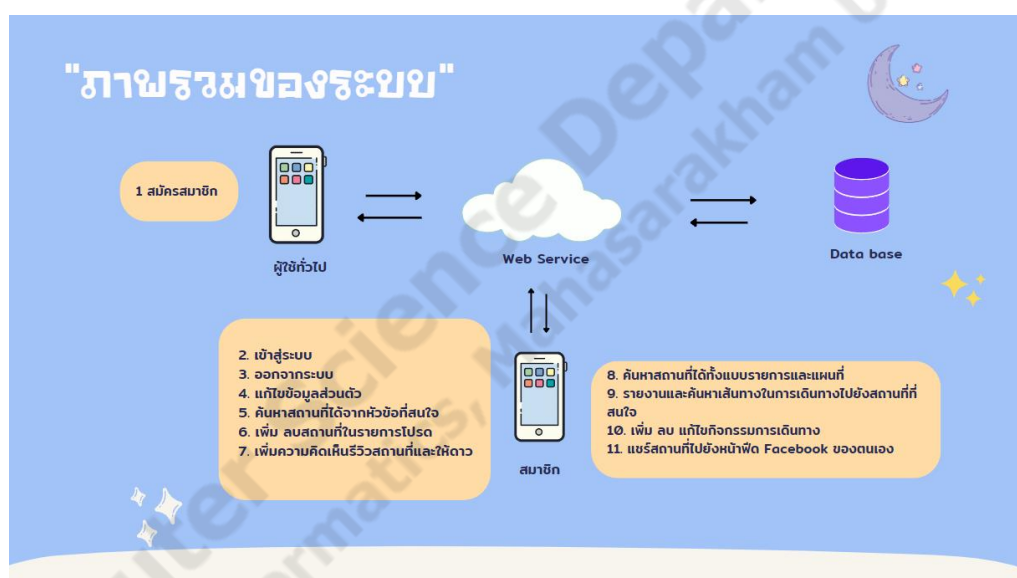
"ภาพรวมของระบบ"

1 สมัครสมาชิก

ผู้ใช้ทั่วไป

Web Service

Data base

2. เข้าสู่ระบบ
3. ออกจากระบบ
4. แก้ไขข้อมูลส่วนตัว
5. ค้นหาสถานที่ได้จากหัวข้อที่สนใจ
6. เพิ่ม ลบสถานที่ในรายการโปรด
7. เพิ่มความคิดเห็นรีวิวสถานที่และให้ดาว

สมาชิก

8. ค้นหาสถานที่ได้ทั้งแบบรายการและแผนที่
9. รายงานและค้นหาเส้นทางในการเดินทางไปยังสถานที่ที่สนใจ
10. เพิ่ม ลบ แก้ไขกิจกรรมการเดินทาง
11. แชร์สถานที่ไปยังหน้าฟีด Facebook ของตนเอง

Computer Science Department, Informatics, Mahasarakham U